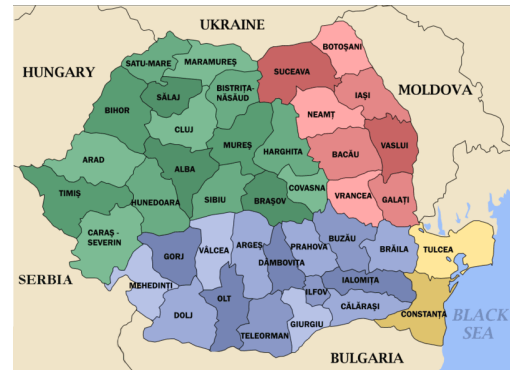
UKRAINE
HUNGARY
MOLDOVA
SATU-MARE
MARAMUREȘ
BOTOȘANI
SUCEAVA
SĂLAJ
BISTRIȚA-NĂSĂUD
IAȘI
BIHOR
NEAMȚ
CLUJ
VASLUI
MUREȘ
HARGHITA
BACĂU
ARAD
ALBA
COVASNA
VRANCEA
GALAȚI
TIMIȘ
HUNEDOARA
SIBIU
BRAȘOV
CARAȘ-SEVERIN
BUZĂU
BRĂILA
TULCEA
GORJ
VÂLCEA
ARGEȘ
PRAHOVA
DÂMBOVIȚA
SERBIA
MEHEDINȚI
IALOMIȚA
ILFOV
OLT
CĂLĂRAȘI
DOLJ
CONSTANȚA
TELEORMAN
GIURGIU
BLACK SEA
BULGARIA